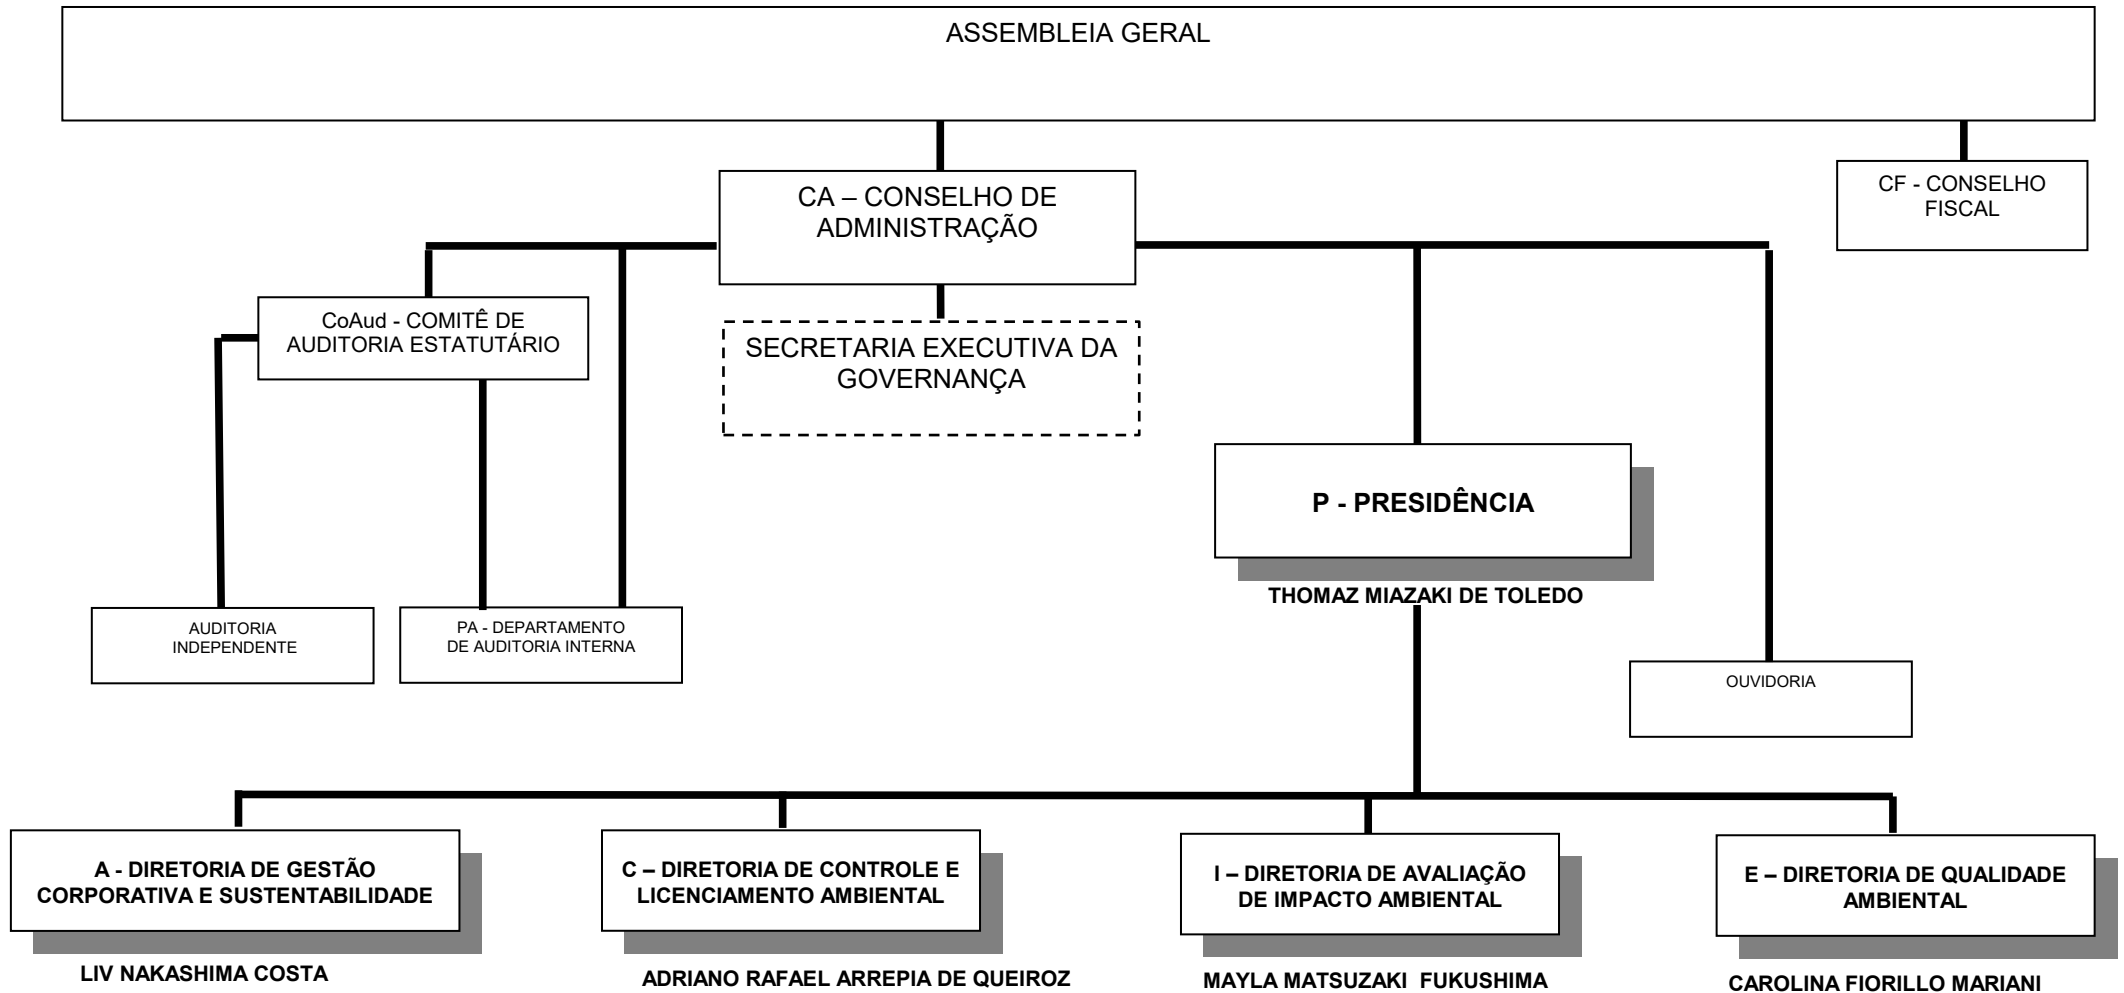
ASSEMBLEIA GERAL

CA – CONSELHO DE ADMINISTRAÇÃO

CF - CONSELHO FISCAL

CoAud - COMITÊ DE AUDITORIA ESTATUTÁRIO

SECRETARIA EXECUTIVA DA GOVERNANÇA

P - PRESIDÊNCIA

THOMAZ MIAZAKI DE TOLEDO

AUDITORIA INDEPENDENTE

PA - DEPARTAMENTO DE AUDITORIA INTERNA

OUVIDORIA

A - DIRETORIA DE GESTÃO CORPORATIVA E SUSTENTABILIDADE

LIV NAKASHIMA COSTA

C – DIRETORIA DE CONTROLE E LICENCIAMENTO AMBIENTAL

ADRIANO RAFAEL ARREPIA DE QUEIROZ

I – DIRETORIA DE AVALIAÇÃO DE IMPACTO AMBIENTAL

MAYLA MATSUZAKI FUKUSHIMA

E – DIRETORIA DE QUALIDADE AMBIENTAL

CAROLINA FIORILLO MARIANI